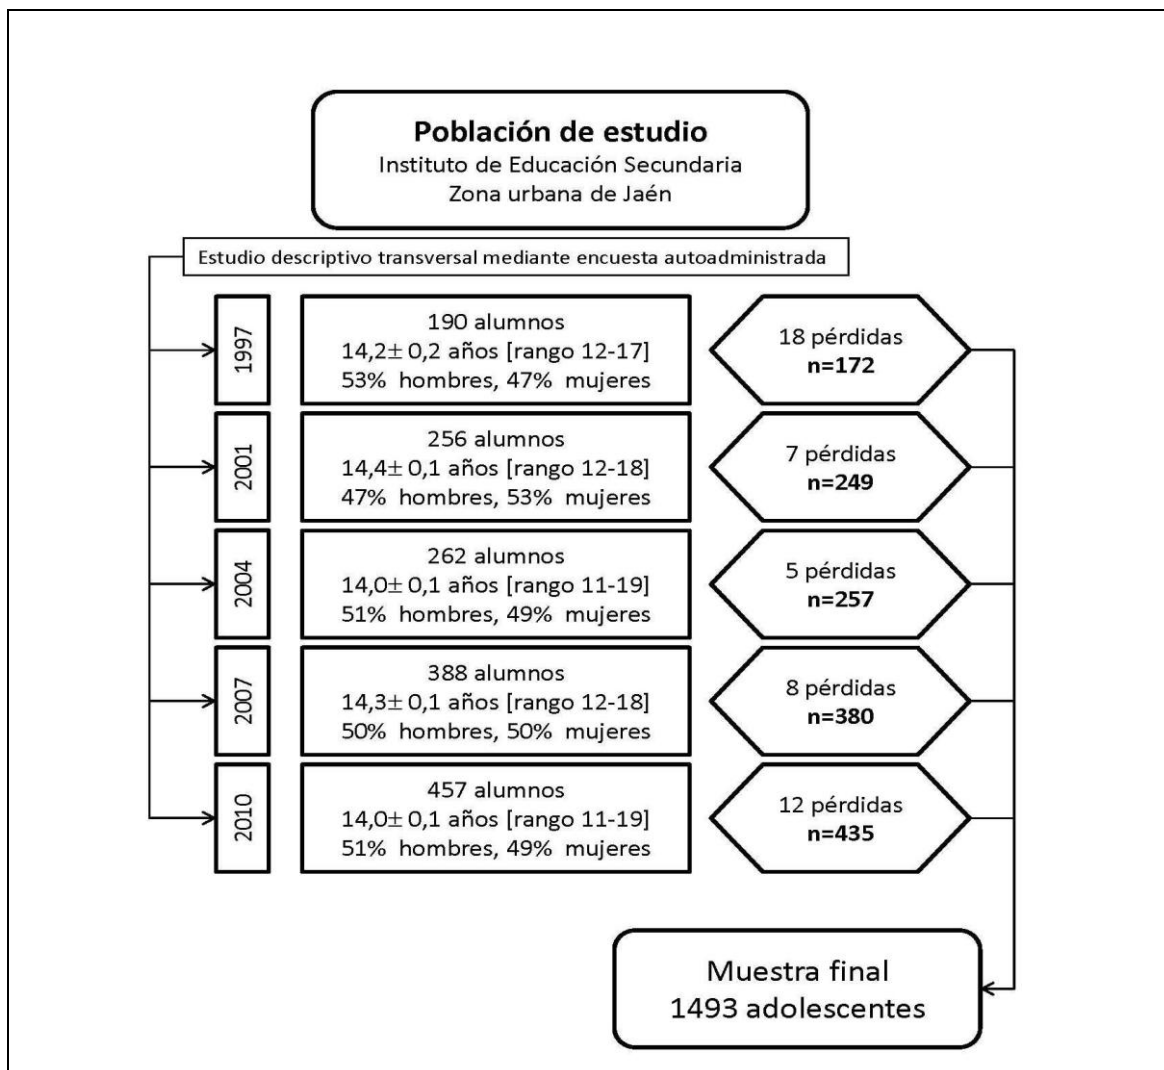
Población de estudio
Instituto de Educación Secundaria
Zona urbana de Jaén

Estudio descriptivo transversal mediante encuesta autoadministrada

1997
190 alumnos
14,2$\pm$ 0,2 años [rango 12-17]
53% hombres, 47% mujeres
18 pérdidas
n=172

2001
256 alumnos
14,4$\pm$ 0,1 años [rango 12-18]
47% hombres, 53% mujeres
7 pérdidas
n=249

2004
262 alumnos
14,0$\pm$ 0,1 años [rango 11-19]
51% hombres, 49% mujeres
5 pérdidas
n=257

2007
388 alumnos
14,3$\pm$ 0,1 años [rango 12-18]
50% hombres, 50% mujeres
8 pérdidas
n=380

2010
457 alumnos
14,0$\pm$ 0,1 años [rango 11-19]
51% hombres, 49% mujeres
12 pérdidas
n=435

Muestra final
1493 adolescentes